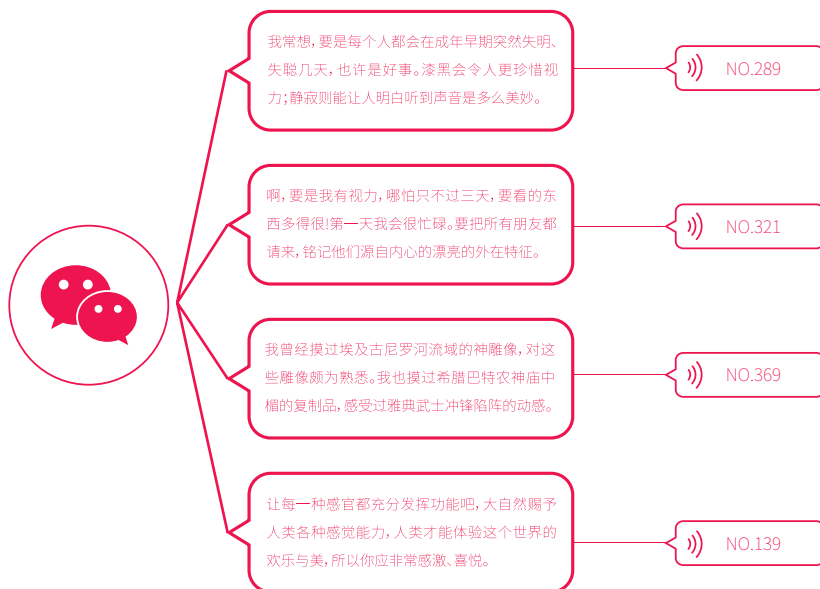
我常想，要是每个人都会在成年早期突然失明、失聪几天，也许是好事。漆黑会令人更珍惜视力；静寂则能让人明白听到声音是多么美妙。

NO.289

啊，要是我有视力，哪怕只不过三天，要看的东西多得很！第一天我会很忙碌。要把所有朋友都请来，铭记他们源自内心的漂亮的外在特征。

NO.321

我曾经摸过埃及古尼罗河流域的神雕像，对这些雕像颇为熟悉。我也摸过希腊巴特农神庙中楣的复制品，感受过雅典武士冲锋陷阵的动感。

NO.369

让每一种感官都充分发挥功能吧，大自然赐予人类各种感觉能力，人类才能体验这个世界的欢乐与美，所以你应非常感激、喜悦。

NO.139